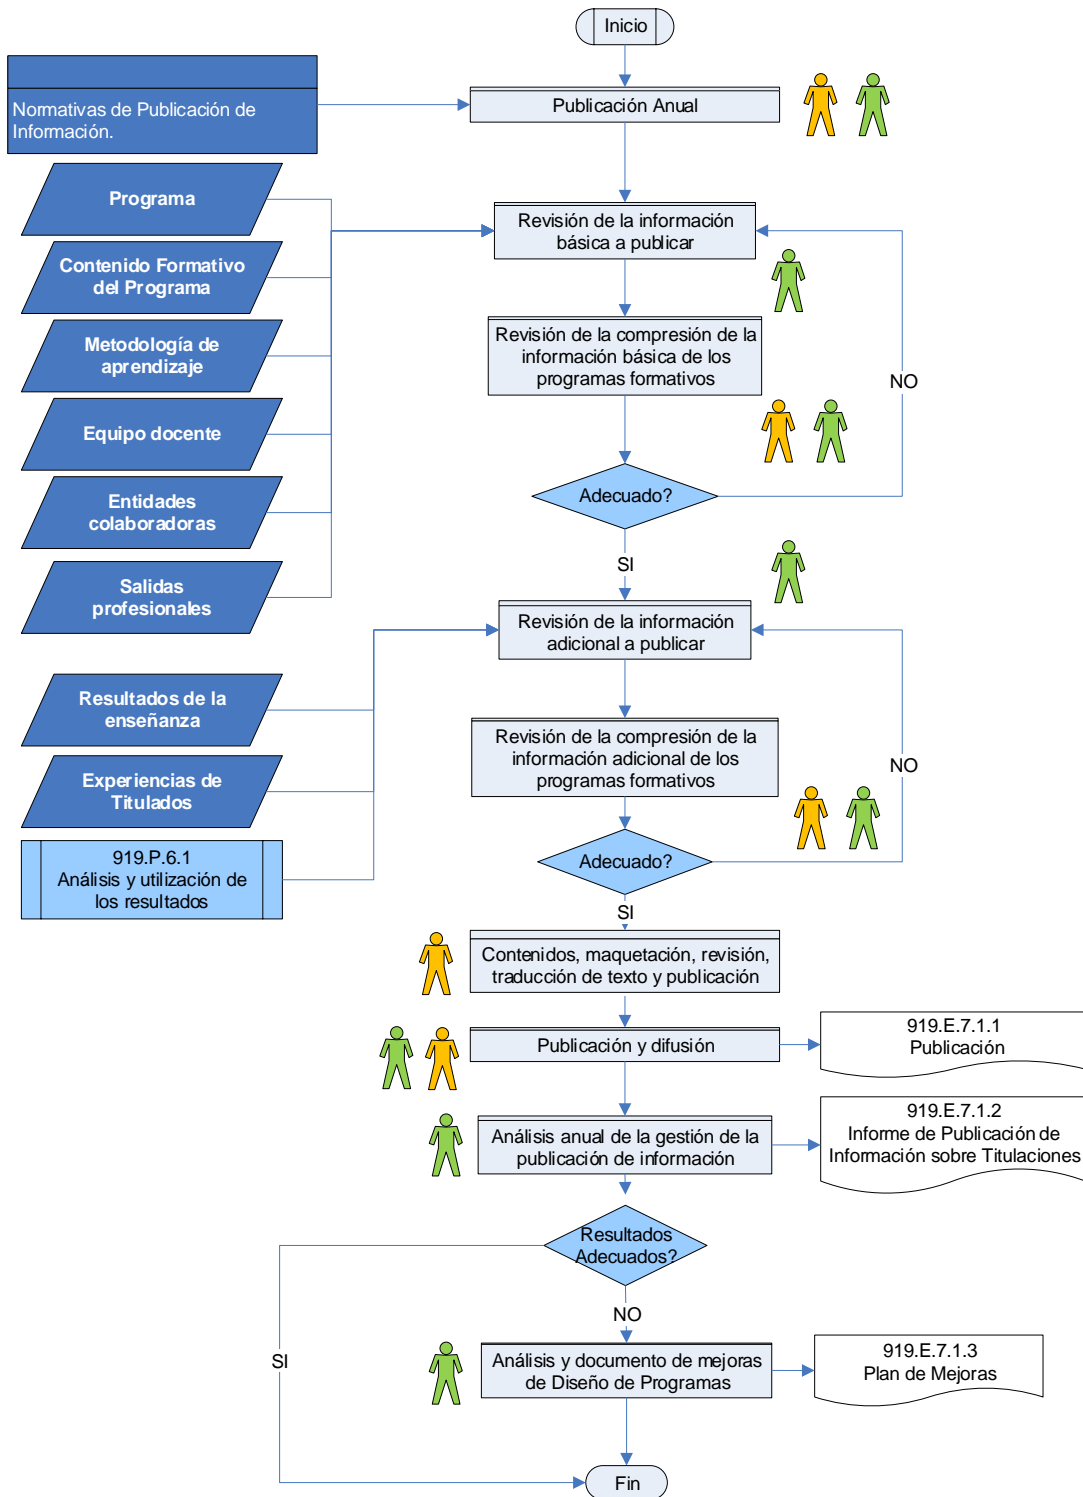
Inicio

Normativas de Publicación de Información.

Publicación Anual

Programa

Contenido Formativo del Programa

Metodología de aprendizaje

Equipo docente

Entidades colaboradoras

Salidas profesionales

Revisión de la información básica a publicar

Revisión de la compresión de la información básica de los programas formativos

NO

Adecuado?

SI

Revisión de la información adicional a publicar

Resultados de la enseñanza

Experiencias de Titulados

919.P.6.1
Análisis y utilización de los resultados

Revisión de la compresión de la información adicional de los programas formativos

NO

Adecuado?

SI

Contenidos, maquetación, revisión, traducción de texto y publicación

Publicación y difusión

919.E.7.1.1
Publicación

Análisis anual de la gestión de la publicación de información

919.E.7.1.2
Informe de Publicación de Información sobre Titulaciones

Resultados Adecuados?

NO

SI

Análisis y documento de mejoras de Diseño de Programas

919.E.7.1.3
Plan de Mejoras

Fin